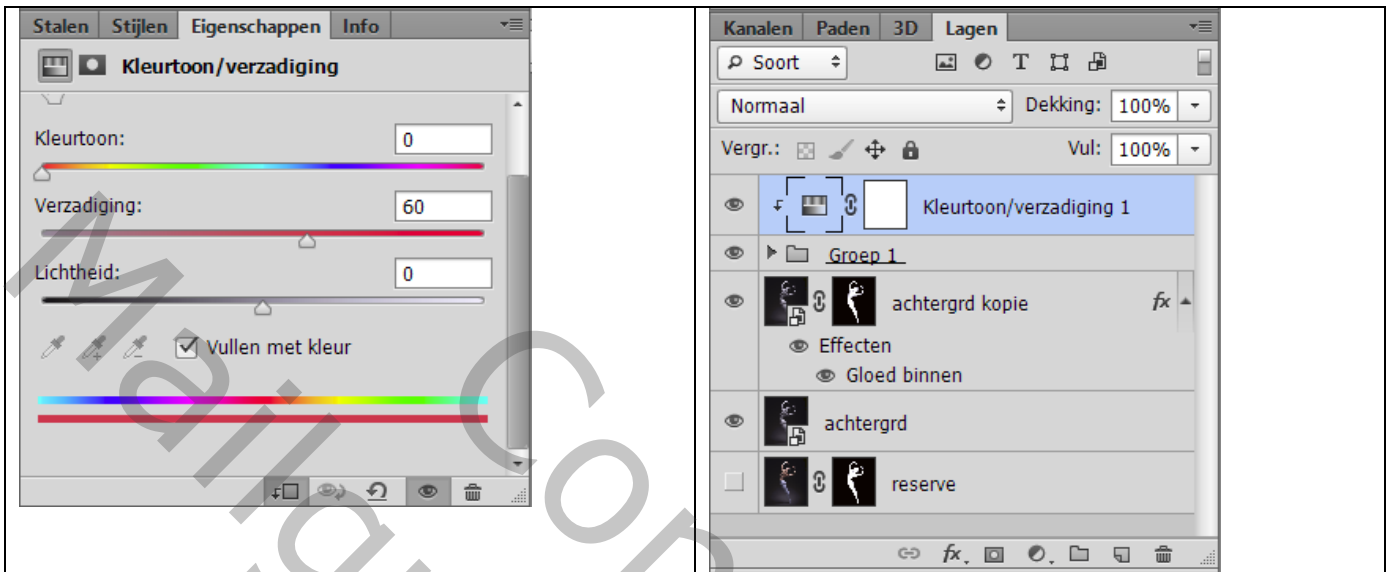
Stalen Stijlen Eigenschappen Info

Kleurtoon/verzadiging

Kleurtoon: 0

Verzadiging: 60

Lichtheid: 0

Vullen met kleur

Kanalen Paden 3D Lagen

Soort

Normaal Dekking: 100%

Vergr.: Vul: 100%

Kleurtoon/verzadiging 1

Groep 1

achtergrd kopie

Effecten

Gloed binnen

achtergrd

reserve

Maria Coppens